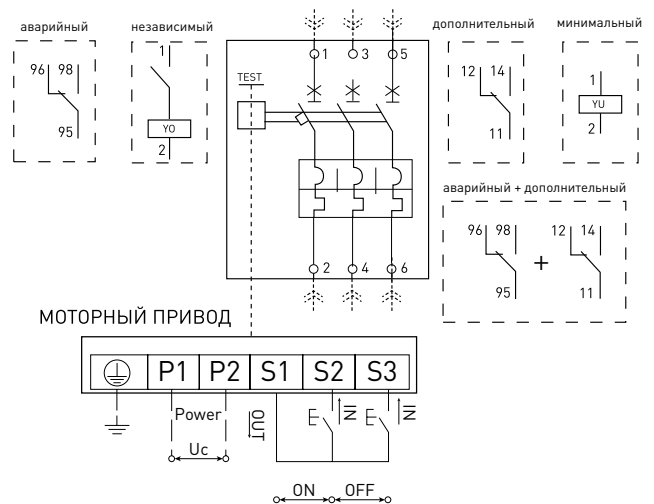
аварийный

96 98
95

независимый

YO
1
2

1 3 5
TEST
2 4 6

дополнительный

12 14
11

минимальный

1
YU
2

аварийный + дополнительный

96 98
95
+
12 14
11

МОТОРНЫЙ ПРИВОД

| P1 | P2 | S1 | S2 | S3 |

Power
Uc
OUT
IN
IN

ON OFF